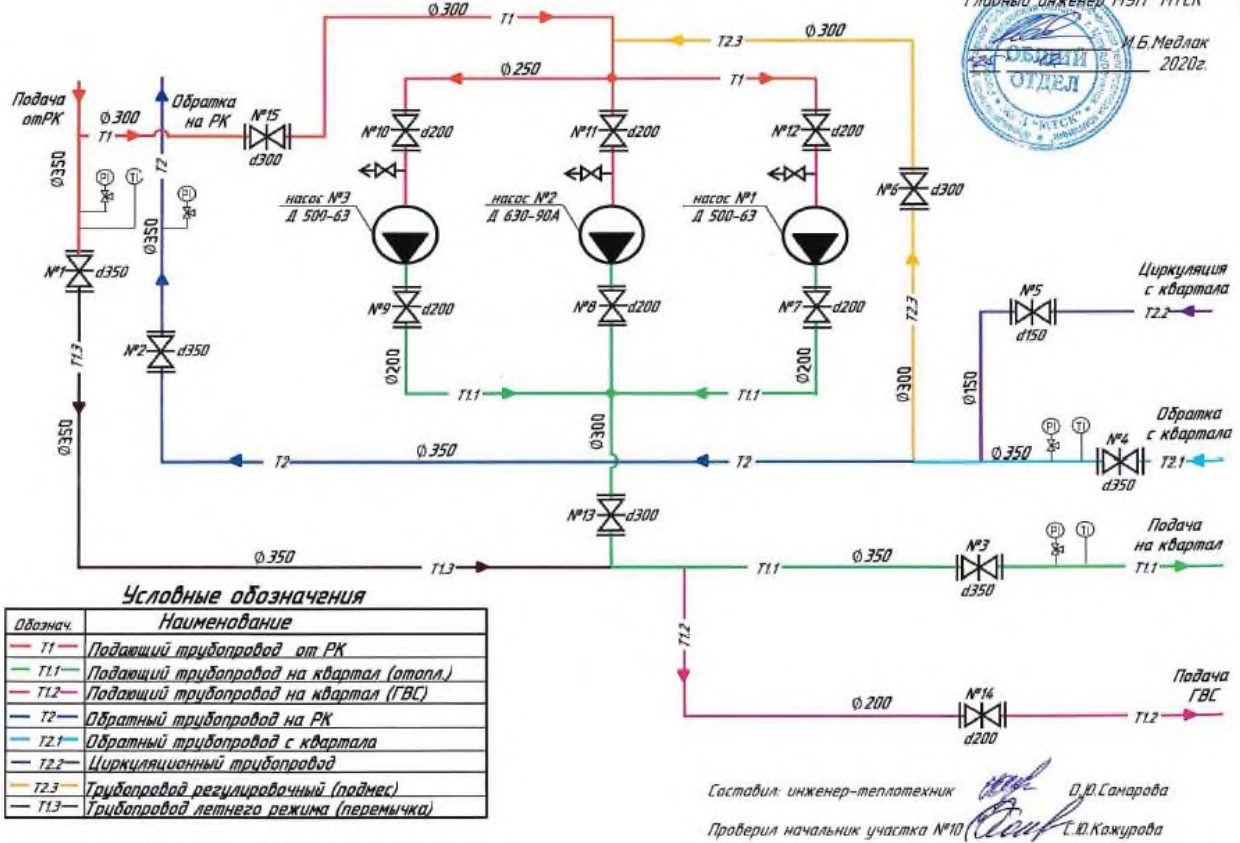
Главный инженер МУП "ЧТСК"

ОБЩИЙ ОТДЕЛ

И.Б.Медлак
2020г.

Ø 300 T1

T2.3 Ø 300

Ø 250 T1 T1

Подача от РК

Обратка на РК

Ø 300 T1

№15 d300

№10 d200
№11 d200
№12 d200

Ø350 T2 Ø350

насос №3 Д 509-63
насос №2 Д 630-90А
насос №1 Д 500-63

№6 d300

№1 d350

№9 d200
№8 d200
№7 d200

Циркуляция с квартала
№5 d150 T2.2

T1.3
№2 d350

Ø200 Ø200

T2.3
Ø300

T1.1 T1.1

Ø150

Ø350

Ø300

Обратка с квартала

T2 Ø 350 T2 Ø 350 №4 d350 T2.1

№13 d300

Подача на квартал

Ø 350 T1.3 T1.1 Ø 350 №3 d350 T1.1

Условные обозначения

| Обознач. | Наименование |
|---|---|
| T1 | Подающий трубопровод от РК |
| T1.1 | Подающий трубопровод на квартал (отопл.) |
| T1.2 | Подающий трубопровод на квартал (ГВС) |
| T2 | Обратный трубопровод на РК |
| T2.1 | Обратный трубопровод с квартала |
| T2.2 | Циркуляционный трубопровод |
| T2.3 | Трубопровод регулировочный (подмес) |
| T1.3 | Трубопровод летнего режима (перемычка) |

T1.2

Подача ГВС
Ø 200 №14 d200 T1.2

Составил: инженер-теплотехник О.Ю.Самарова

Проверил начальник участка №10 С.Ю.Кожурова